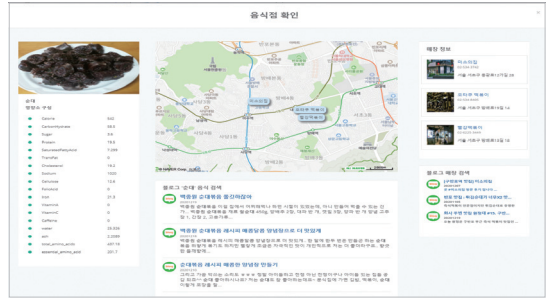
음식점 확인

순대
영양소 주성

| | |
|---|---|
| Calorie | 542 |
| Carbohydrate | 59.5 |
| Sugar | 0.6 |
| Protein | 19.5 |
| SaturatedFattyAcid | 7.299 |
| TransFat | 0 |
| Cholesterol | 19.2 |
| Sodium | 1500 |
| Calcium | 12.8 |
| Totalfat | 0 |
| Iron | 21.0 |
| VitaminA | 0 |
| VitaminC | 0 |
| Caffeine | 0 |
| water | 35.926 |
| ash | 2.059 |
| total_amino_acids | 497.19 |
| essential_amino_acid | 201.7 |

매장 정보

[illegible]

블로그 '순대' 음식 검색

백종원 순대볶음 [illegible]

백종원 순대볶음 레시피 매콤한 양념으로 더 맛있게

순대볶음 레시피 매콤한 양념 만들기

블로그 매장 검색

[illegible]